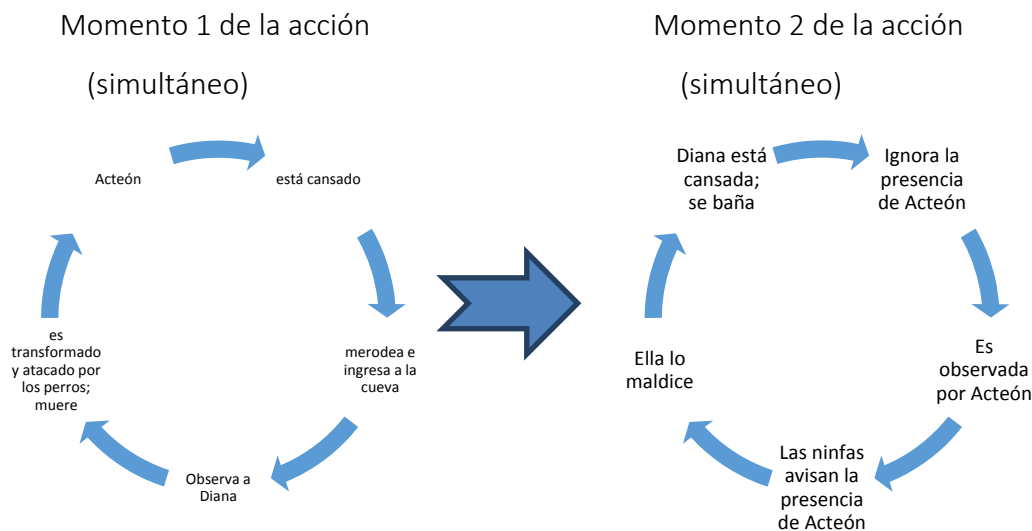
Momento 1 de la acción

(simultáneo)

Acteón

está cansado

merodea e ingresa a la cueva

Observa a Diana

es transformado y atacado por los perros; muere

Momento 2 de la acción

(simultáneo)

Diana está cansada; se baña

Ignora la presencia de Acteón

Es observada por Acteón

Las ninfas avisan la presencia de Acteón

Ella lo maldice